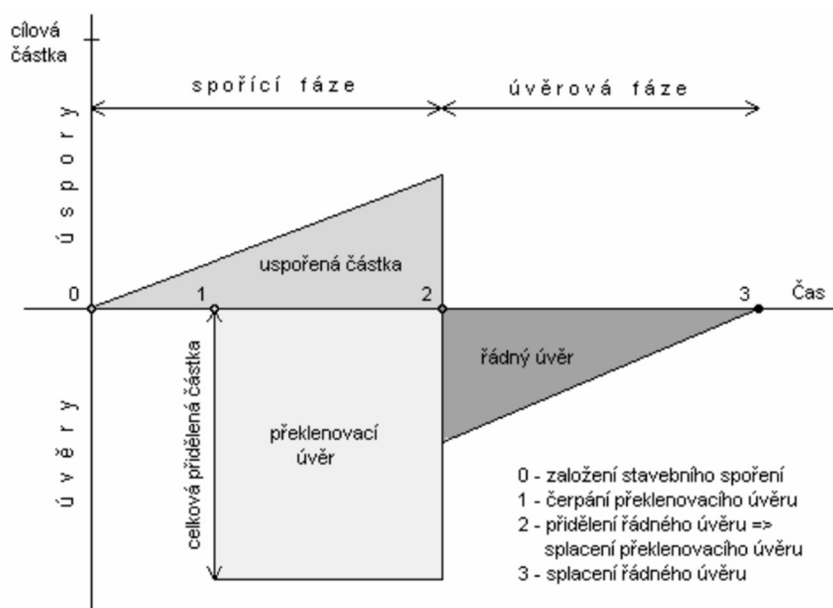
cílová částka

spořící fáze

úvěrová fáze

úspory

uspořená částka

0

1

2

3

Čas

řádný úvěr

úvěry

celková přidělená částka

překlenovací úvěr

0 - založení stavebního spoření
1 - čerpání překlenovacího úvěru
2 - přidělení řádného úvěru => splacení překlenovacího úvěru
3 - splacení řádného úvěru